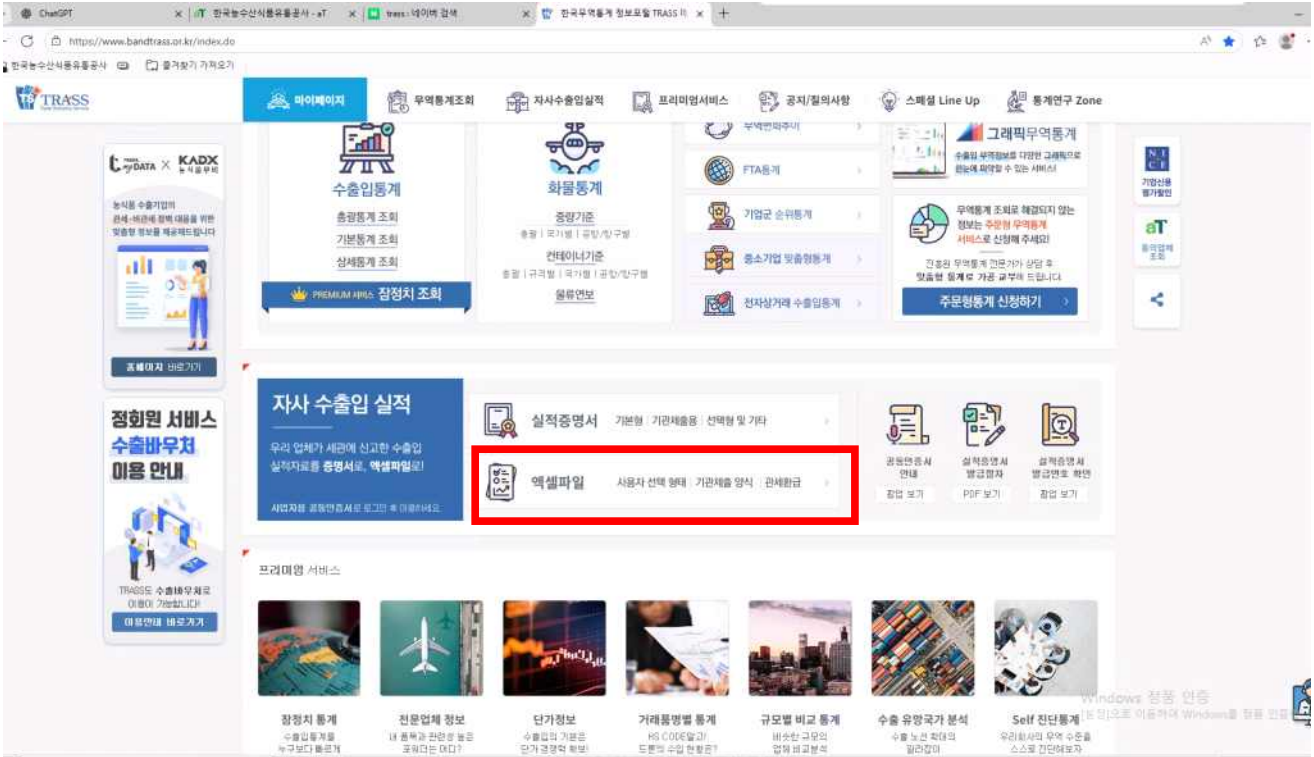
ChatGPT | 한국농수산식품유통공사 - aT | trass : 네이버 검색 | 한국무역통계 정보포털 TRASS 미

https://www.bandtrass.or.kr/index.do

한국농수산식품유통공사 | 즐겨찾기 가져오기

TRASS

마이페이지 | 무역통계조회 | 자사수출입실적 | 프리미엄서비스 | 공지/질의사항 | 스페셜 Line Up | 통계연구 Zone

DATA × KADX

농식품 수출기업의 관세·비관세 정책 대응을 위한 맞춤형 정보를 제공해드립니다

홈페이지 바로가기

정회원 서비스
수출바우처
이용 안내

TRASS도 수출바우처로 이용이 가능합니다!

이용안내 바로가기

수출입통계
총괄통계 조회
기본통계 조회
상세통계 조회
PREMIUM 서비스 잠정치 조회

화물통계
중량기준
총괄 | 국가별 | 공항/항구별
컨테이너기준
총괄 | 규격별 | 국가별 | 공항/항구별
물류연보

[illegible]
FTA통계
기업군 순위통계
중소기업 맞춤형통계
전자상거래 수출입통계

그래픽무역통계
수출입 무역정보를 다양한 그래픽으로 한눈에 파악할 수 있는 서비스

무역통계 조회로 해결되지 않는 정보는 주문형 무역통계 서비스로 신청해 주세요!
전용된 무역통계 전문가가 상담 후 맞춤형 통계로 가공 교부해 드립니다.
주문형통계 신청하기

기업신용평가할인
aT
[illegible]

자사 수출입 실적
우리 업체가 세관에 신고한 수출입 실적자료를 증명서로, 엑셀파일로!
사업자용 공동인증서로 로그인 후 이용하세요

실적증명서 | 기본형 | 기관제출용 | 선택형 및 기타
엑셀파일 | 사용자 선택 형태 | 기관제출 양식 | 관세환급

공동인증서 안내 | 실적증명서 발급절차 | 실적증명서 발급번호 확인
접업 보기 | PDF 보기 | 접업 보기

프리미엄 서비스

잠정치 통계
수출입통계를 누구보다 빠르게
전문업체 정보
내 품목과 관련성 높은 포워더는 어디?
단가정보
수출입의 거래된 단가 경쟁력 확보!
거래품명별 통계
HS CODE말고 드론의 수입 현황은?
규모별 비교 통계
비슷한 규모의 업체 비교분석
수출 유망국가 분석
수출 노선 확대의 길라잡이
Self 진단통계
우리회사의 무역 수준을 스스로 진단해보자

Windows 정품 인증
[설정]으로 이동하여 Windows를 정품 인증